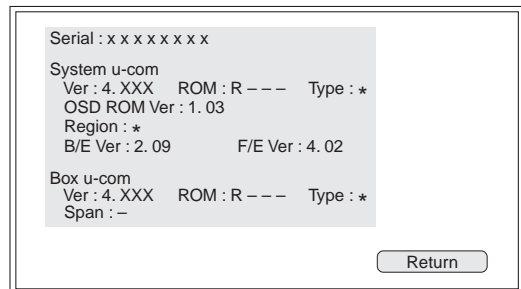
Serial : x x x x x x x x

System u-com
Ver : 4. XXX ROM : R – – – Type : ∗
OSD ROM Ver : 1. 03
Region : ∗
B/E Ver : 2. 09 F/E Ver : 4. 02

Box u-com
Ver : 4. XXX ROM : R – – – Type : ∗
Span : –

Return